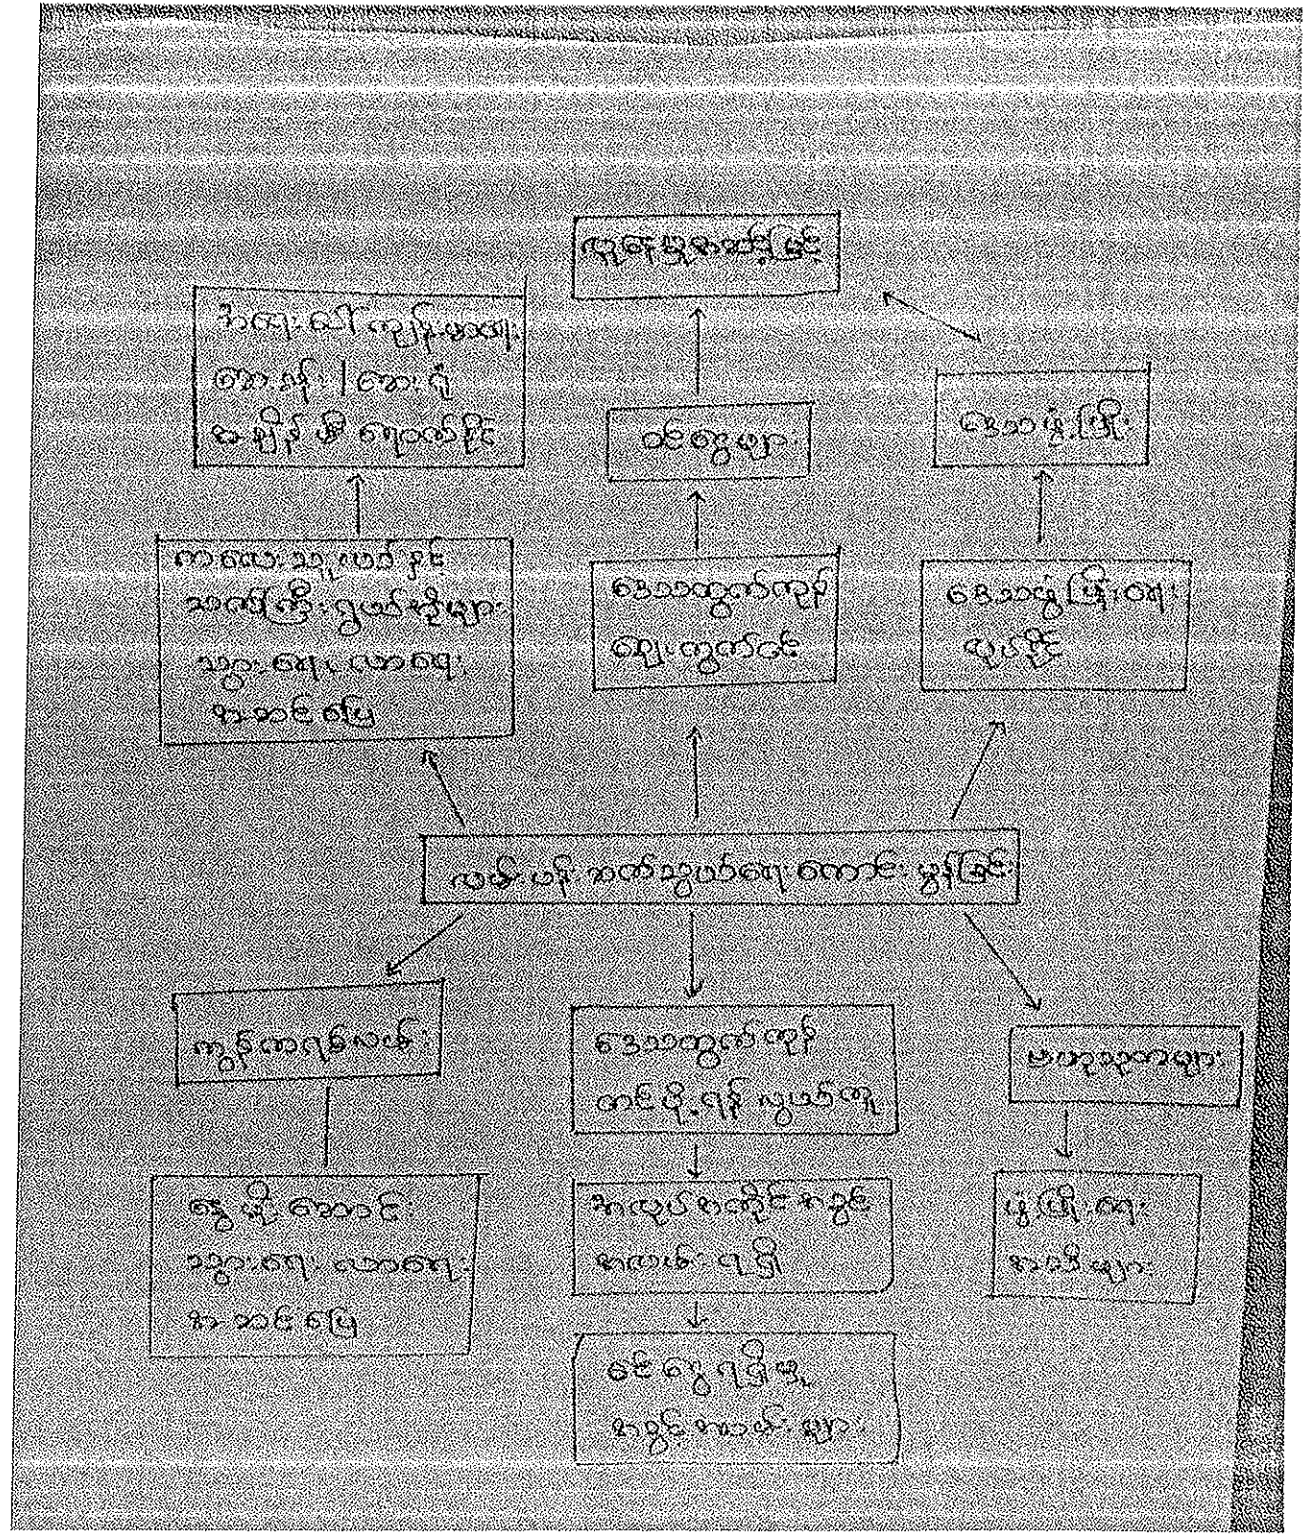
လူနေမှုဘဝတိုးတက်ခြင်း

ဘဲလေး ငါး ကျောက်မှုသတ္တ အား ဓာတ်၊ အား ပိုမို ရရှိလာခြင်း

ဝင်ငွေများ

စီးပွားဖြစ်

ကားလမ်း ဆည်မြောင်းနှင့် အကြီးစားစက်မှုများ သွားရေး လာရေး အဆင်ပြေ

ဒေသထွက်ကုန် ဈေး ကွက်ဝင်

ဒေသဖွံ့ဖြိုးရေး လုပ်ငန်း

လမ်း ပန်း ဆက်သွယ်ရေး ကောင်းမွန်ခြင်း

ကွန်ယက်ရရှိလာ

ဒေသထွက်ကုန် တင်ပို့ရန် လွယ်ကူ

ပညာ ရေးများ

စွမ်း ဆိုး ဆောင် သွားရေး လာရေး အဆင်ပြေ

အလုပ် အကိုင် အခွင့် အလမ်း ရရှိ

ပွဲပြီ ရေး အခြေအနေများ

ဝင်ငွေ ရရှိမှု အခွင့်အလမ်း များ